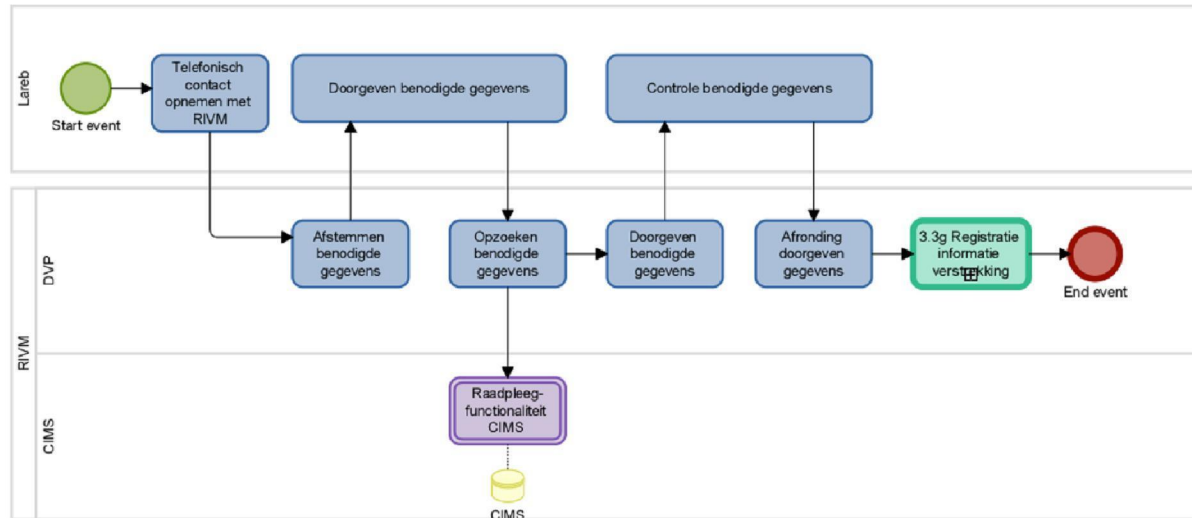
Lareb

Start event

Telefonisch contact opnemen met RIVM

Doorgeven benodigde gegevens

Controle benodigde gegevens

RIVM

DVP

Afstemmen benodigde gegevens

Opzoeken benodigde gegevens

Doorgeven benodigde gegevens

Afronding doorgeven gegevens

3.3g Registratie informatie verstrekking

End event

CIMS

Raadpleeg-functionaliteit CIMS

CIMS